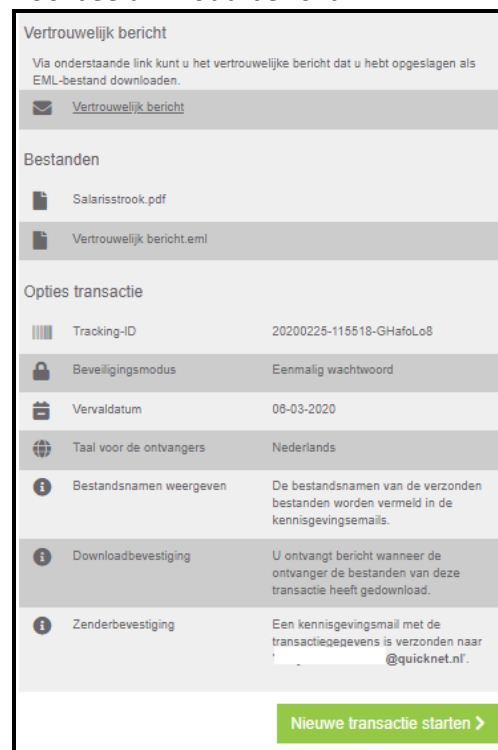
Vertrouwelijk bericht

Via onderstaande link kunt u het vertrouwelijke bericht dat u hebt opgeslagen als EML-bestand downloaden.

Vertrouwelijk bericht

Bestanden

Salarisstrook.pdf

Vertrouwelijk bericht.eml

Opties transactie

| | |
|---|---|
| Tracking-ID | 20200225-115518-GHafoLo8 |
| Beveiligingsmodus | Eenmalig wachtwoord |
| Vervaldatum | 06-03-2020 |
| Taal voor de ontvangers | Nederlands |
| Bestandsnamen weergeven | De bestandsnamen van de verzonden bestanden worden vermeld in de kennisgevingsemails. |
| Downloadbevestiging | U ontvangt bericht wanneer de ontvanger de bestanden van deze transactie heeft gedownload. |
| Zenderbevestiging | Een kennisgevingsmail met de transactiegegevens is verzonden naar '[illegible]@quicknet.nl'. |

Nieuwe transactie starten ›